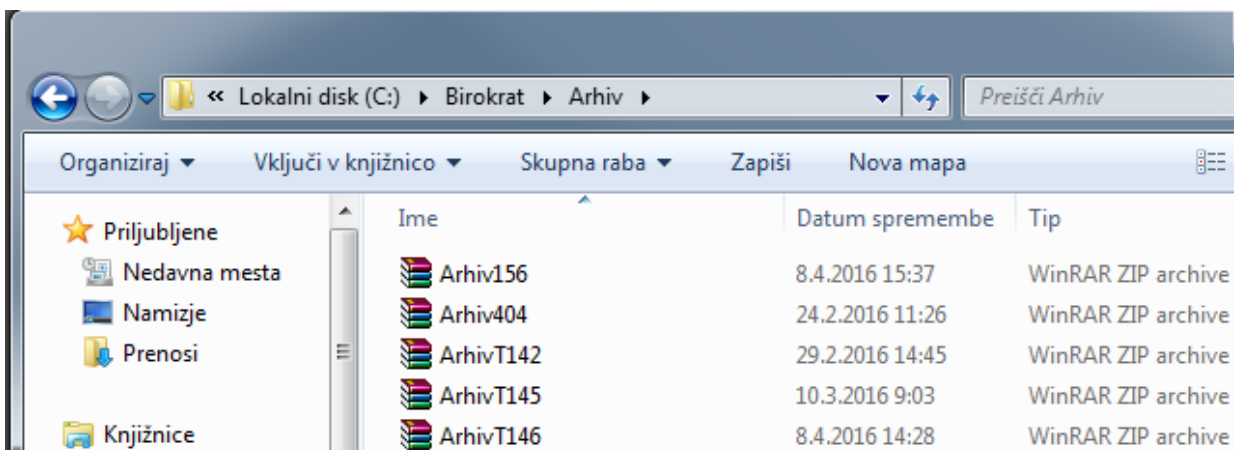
« Lokalni disk (C:) ▸ Birokrat ▸ Arhiv ▸

Preišči Arhiv

Organiziraj ▾ Vključi v knjižnico ▾ Skupna raba ▾ Zapiši Nova mapa

Priljubljene
Nedavna mesta
Namizje
Prenosi

Knjižnice

| Ime | Datum spremembe | Tip |
|---|---|---|
| Arhiv156 | 8.4.2016 15:37 | WinRAR ZIP archive |
| Arhiv404 | 24.2.2016 11:26 | WinRAR ZIP archive |
| ArhivT142 | 29.2.2016 14:45 | WinRAR ZIP archive |
| ArhivT145 | 10.3.2016 9:03 | WinRAR ZIP archive |
| ArhivT146 | 8.4.2016 14:28 | WinRAR ZIP archive |